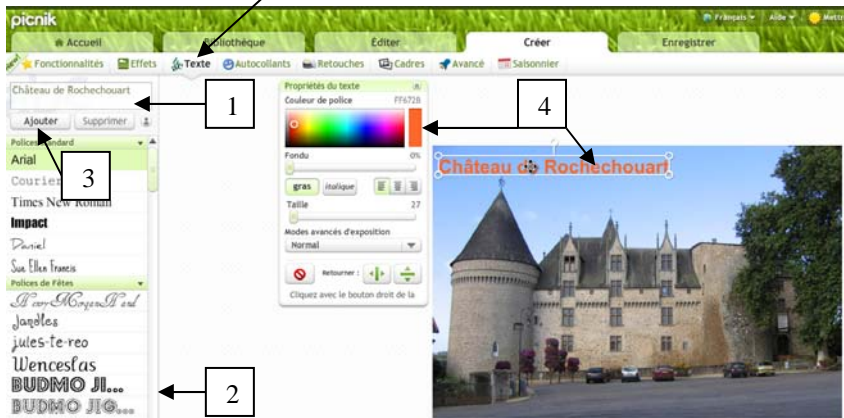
picnik

Français Aide Mettr

Accueil Bibliothèque Éditer Créer Enregistrer

Fonctionnalités Effets Texte Autocollants Retouches Cadres Avancé Saisonnier

Château de Rochechouart

Ajouter Supprimer

Polices standard

Arial

Courier

Times New Roman

Impact

Daniel

Sue Ellen Francis

Polices de Fêtes

Henny Penny

Jandles

jules-te-reo

Wenceslas

BUDMO JI...

BUDMO JIG...

Propriétés du texte

Couleur de police FF6728

Fondu 0%

gras italique

Taille 27

Modes avancés d'exposition

Normal

Retourner :

Cliquez avec le bouton droit de la

Château de Rochechouart

1

2

3

4